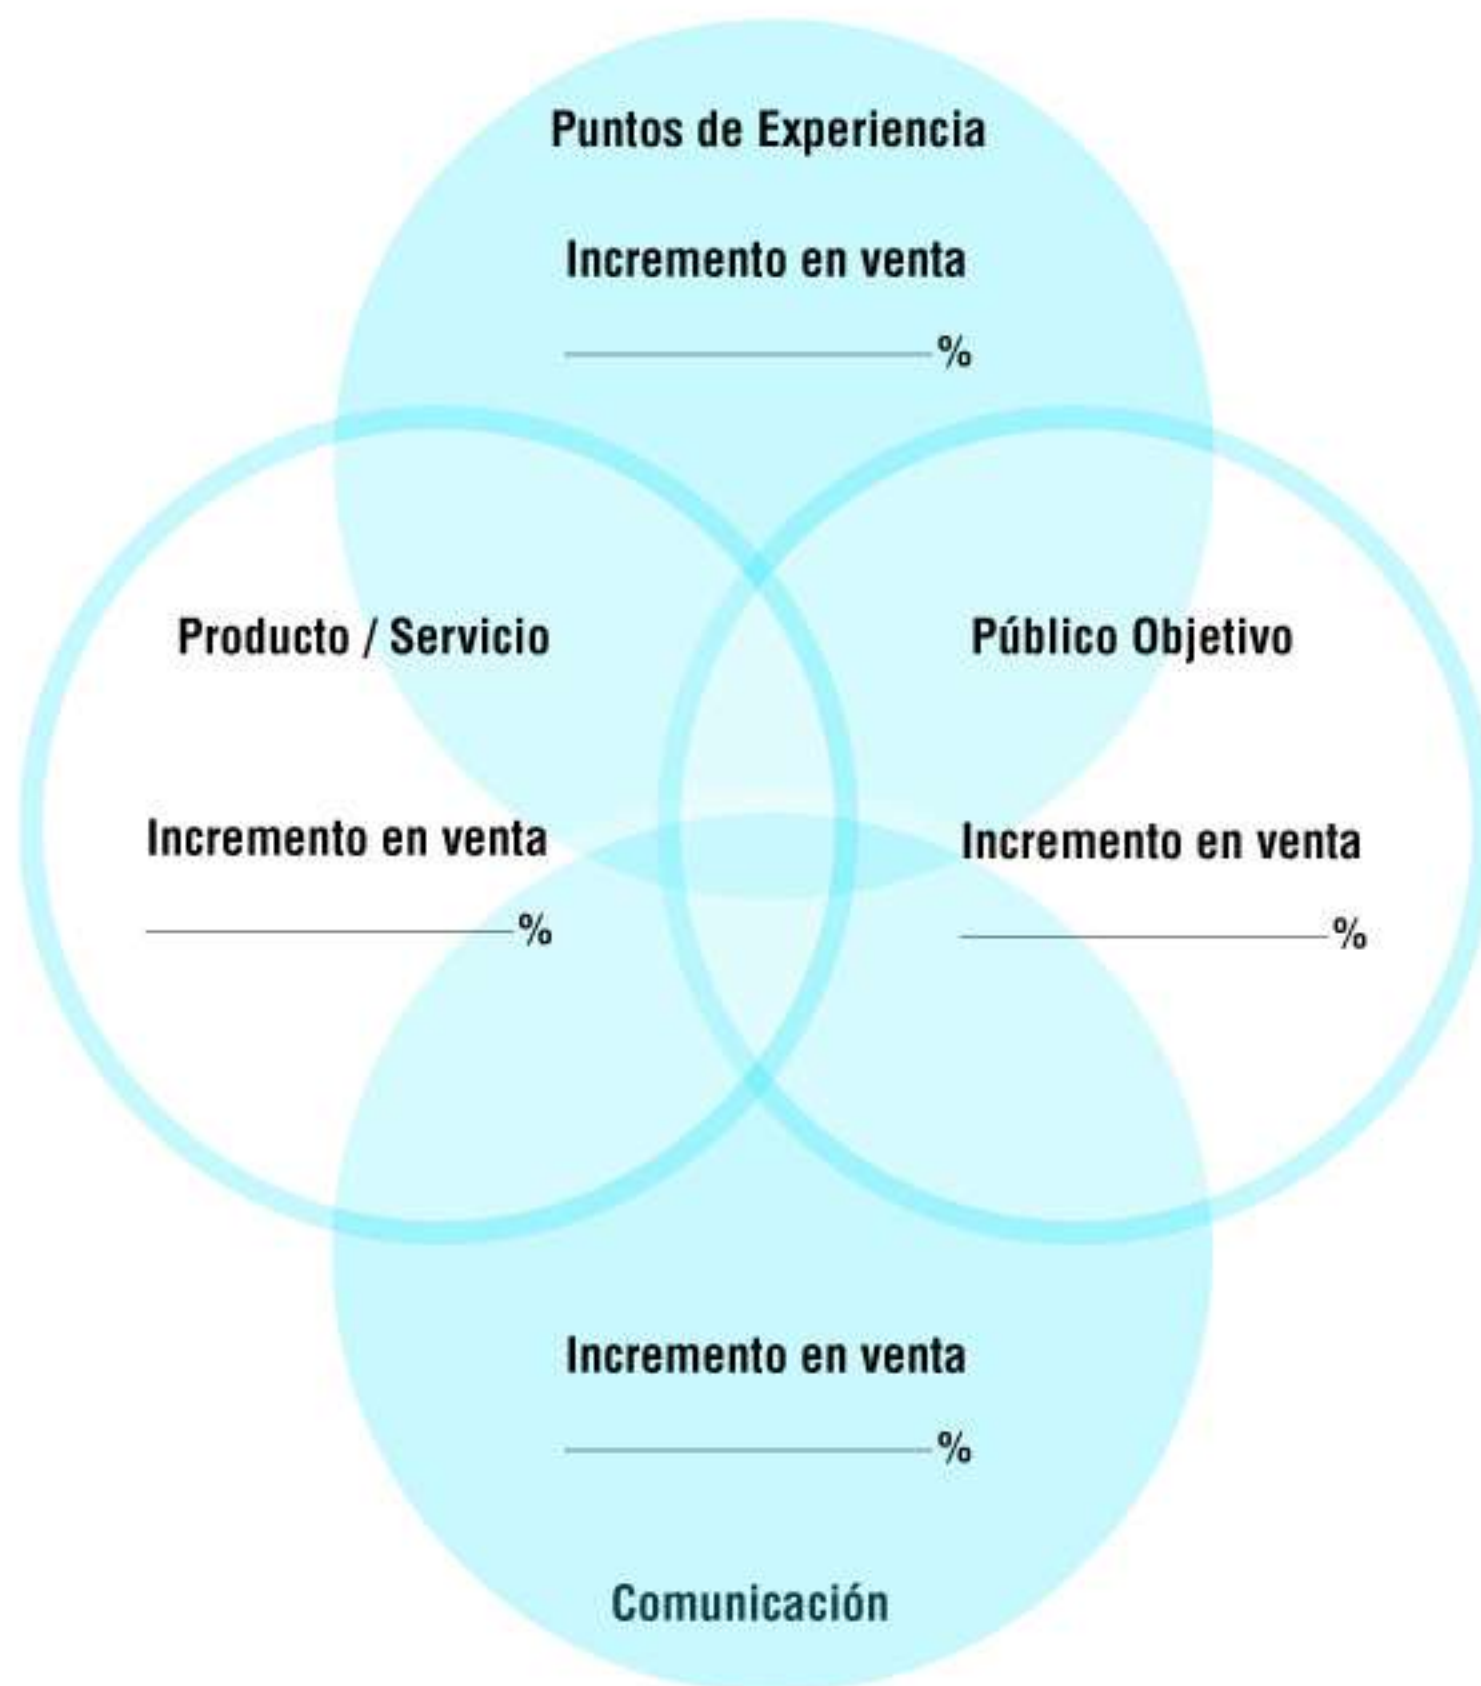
Puntos de Experiencia

Incremento en venta

_______________%

Producto / Servicio

Público Objetivo

Incremento en venta

_______________%

Incremento en venta

_______________%

Incremento en venta

_______________%

Comunicación